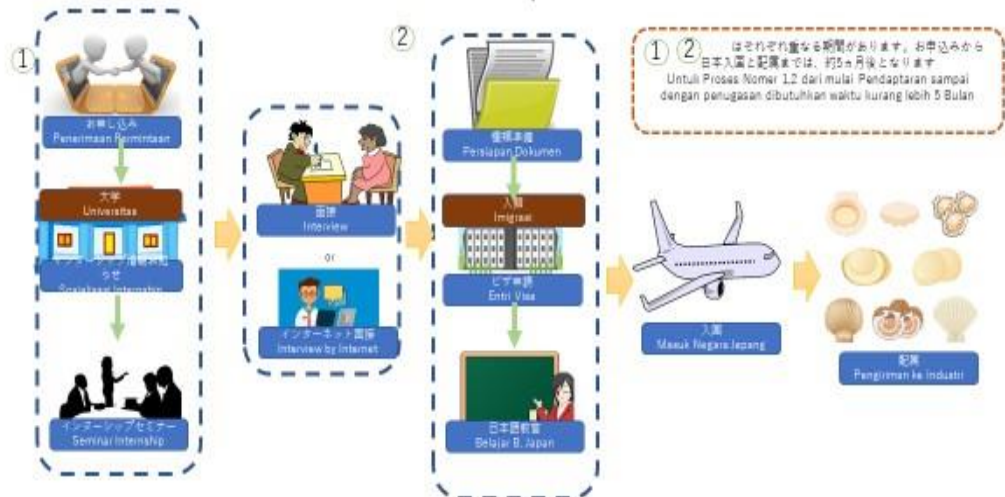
①

お申し込み
Penerimaan Permintaan

大学
Universitas

インターンシップ情報お知らせ
Sosialisasi Internship

インターンシップセミナー
Seminar Internship

面談
Interview

or

インターネット面接
Interview by Internet

②

書類準備
Persiapan Dokumen

入管
Imigrasi

ビザ申請
Entri Visa

日本語教育
Belajar B. Japan

① ② はそれぞれ重なる期間があります。お申込みから日本入国と配属までは、約5ヵ月後となります
Untuk Proses Nomer 1,2 dari mulai Pendaftaran sampai dengan penugasan dibutuhkan waktu kurang lebih 5 Bulan

入国
Masuk Negara Jepang

配属
Pengiriman ke Industri